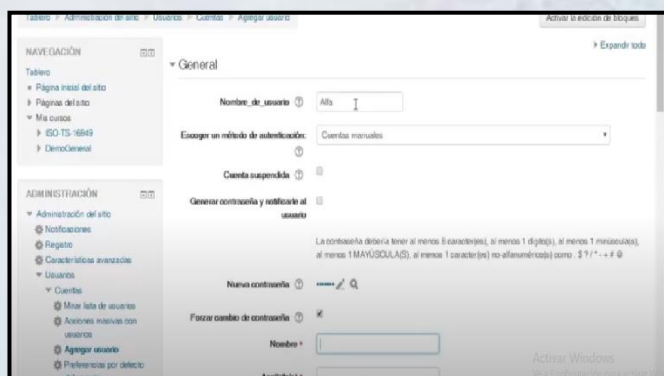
Tablero > Administración del sitio > Usuarios > Cuentas > Agregar usuario

Activar la edición de bloques

NAVEGACIÓN

Tablero

Página inicial del sitio

Páginas del sitio

Mis cursos

ISO-TS-16949

DemoGeneral

ADMINISTRACIÓN

Administración del sitio

Notificaciones

Registro

Características avanzadas

Usuarios

Cuentas

Mirar lista de usuarios

Acciones masivas con usuarios

Agregar usuario

Preferencias por defecto

General

Expandir todo

Nombre_de_usuario

Alfa

Escoger un método de autenticación:

Cuentas manuales

Cuenta suspendida

Generar contraseña y notificarle al usuario

La contraseña debería tener al menos 8 caracter(es), al menos 1 dígito(s), al menos 1 minúscula(s), al menos 1 MAYÚSCULA(S), al menos 1 caracter(es) no-alfanumérico(s) como . $ ? * - + # @

Nueva contraseña

Forzar cambio de contraseña

Nombre

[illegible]

Activar Windows
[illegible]